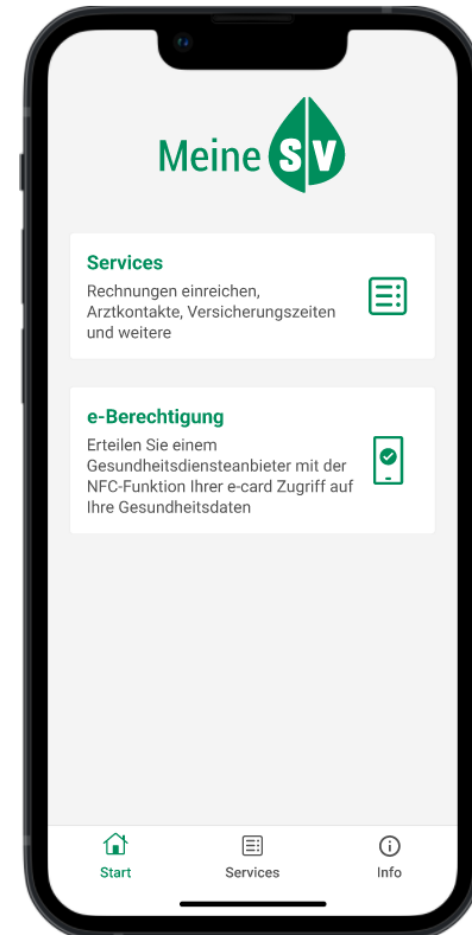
Meine SV

Services
Rechnungen einreichen, Arztkontakte, Versicherungszeiten und weitere

e-Berechtigung
Erteilen Sie einem Gesundheitsdiensteanbieter mit der NFC-Funktion Ihrer e-card Zugriff auf Ihre Gesundheitsdaten

Start
Services
Info